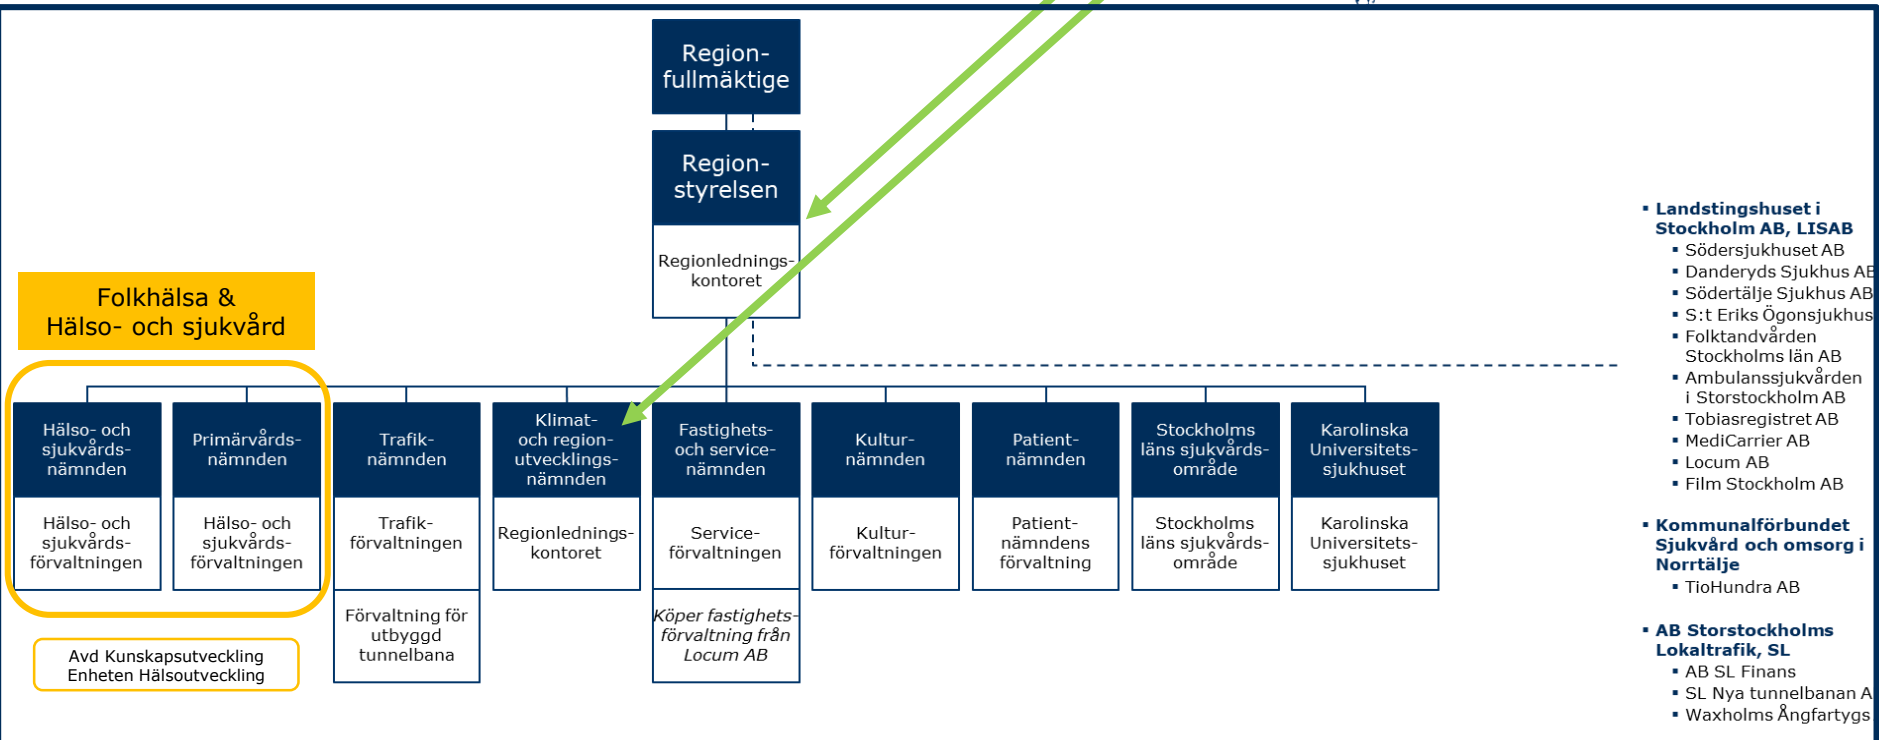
Region-fullmäktige

Region-styrelsen

Regionlednings-kontoret

Folkhälsa & Hälso- och sjukvård

Hälso- och sjukvårds-nämnden

Hälso- och sjukvårds-förvaltningen

Primärvårds-nämnden

Hälso- och sjukvårds-förvaltningen

Avd Kunskapsutveckling
Enheten Hälsoutveckling

Trafik-nämnden

Trafik-förvaltningen

Förvaltning för utbyggd tunnelbana

Klimat- och region-utvecklings-nämnden

Regionlednings-kontoret

Fastighets- och service-nämnden

Service-förvaltningen

*Köper fastighets-förvaltning från Locum AB*

Kultur-nämnden

Kultur-förvaltningen

Patient-nämnden

Patient-nämndens förvaltning

Stockholms läns sjukvårds-område

Stockholms läns sjukvårds-område

Karolinska Universitets-sjukhuset

Karolinska Universitets-sjukhuset

▪ **Landstingshuset i Stockholm AB, LISAB**
▪ Södersjukhuset AB
▪ Danderyds Sjukhus AB
▪ Södertälje Sjukhus AB
▪ S:t Eriks Ögonsjukhus
▪ Folktandvården Stockholms län AB
▪ Ambulanssjukvården i Storstockholm AB
▪ Tobiasregistret AB
▪ MediCarrier AB
▪ Locum AB
▪ Film Stockholm AB

▪ **Kommunalförbundet Sjukvård och omsorg i Norrtälje**
▪ TioHundra AB

▪ **AB Storstockholms Lokaltrafik, SL**
▪ AB SL Finans
▪ SL Nya tunnelbanan A
▪ Waxholms Ångfartygs